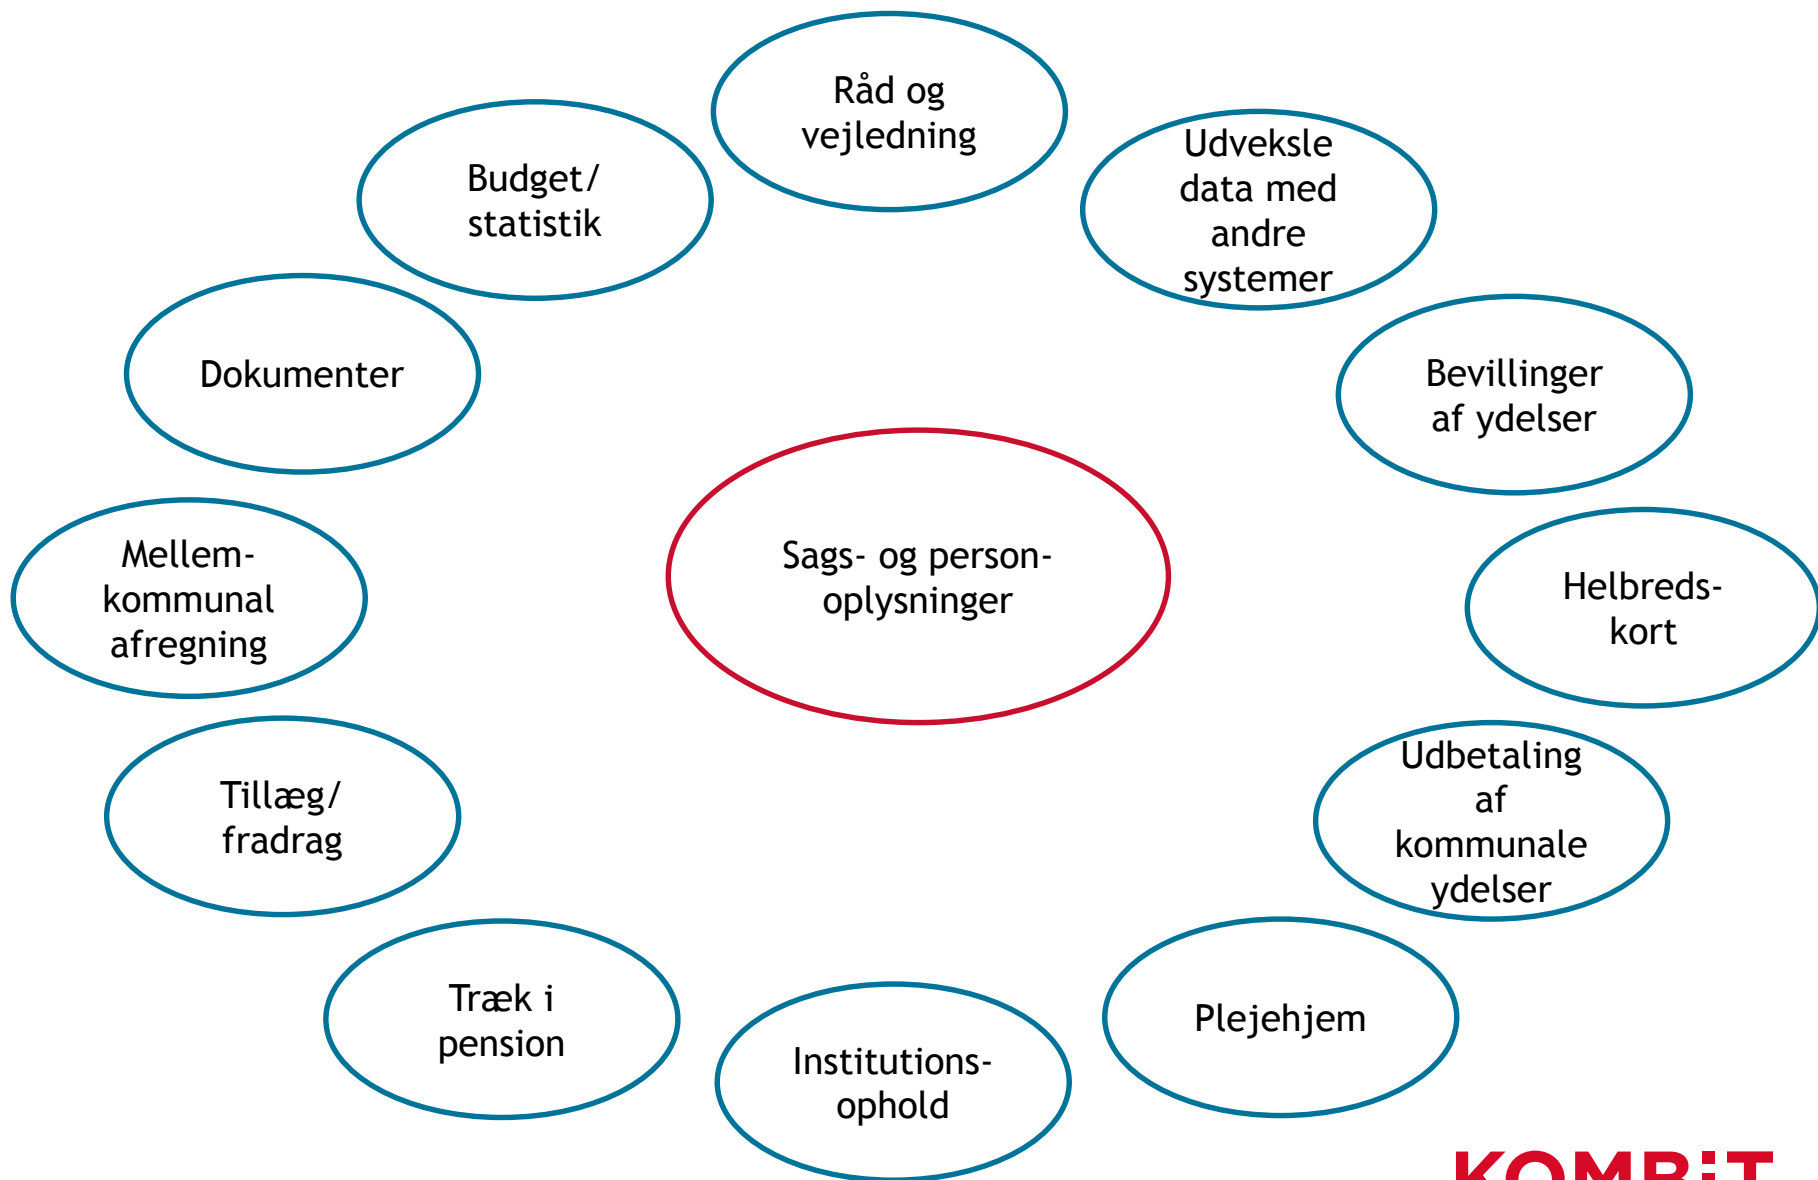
Råd og vejledning

Udveksle data med andre systemer

Bevillinger af ydelser

Helbreds-kort

Udbetaling af kommunale ydelser

Plejehjem

Institutions-ophold

Træk i pension

Tillæg/ fradrag

Mellem-kommunal afregning

Dokumenter

Budget/ statistik

Sags- og person-oplysninger

KOMBIT